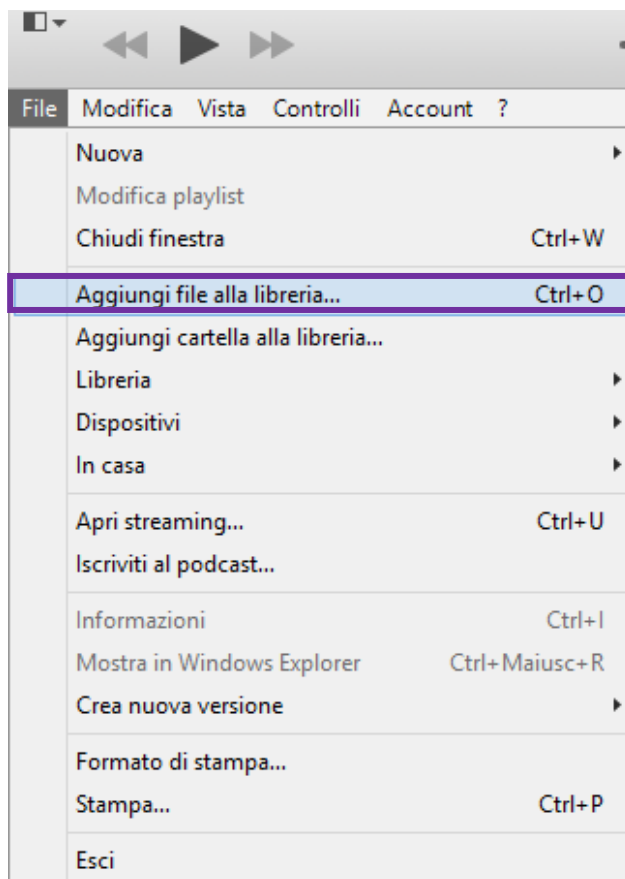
File Modifica Vista Controlli Account ?

Nuova
Modifica playlist
Chiudi finestra Ctrl+W

Aggiungi file alla libreria... Ctrl+O
Aggiungi cartella alla libreria...
Libreria
Dispositivi
In casa

Apri streaming... Ctrl+U
Iscriviti al podcast...

Informazioni Ctrl+I
Mostra in Windows Explorer Ctrl+Maiusc+R
Crea nuova versione

Formato di stampa...
Stampa... Ctrl+P

Esci